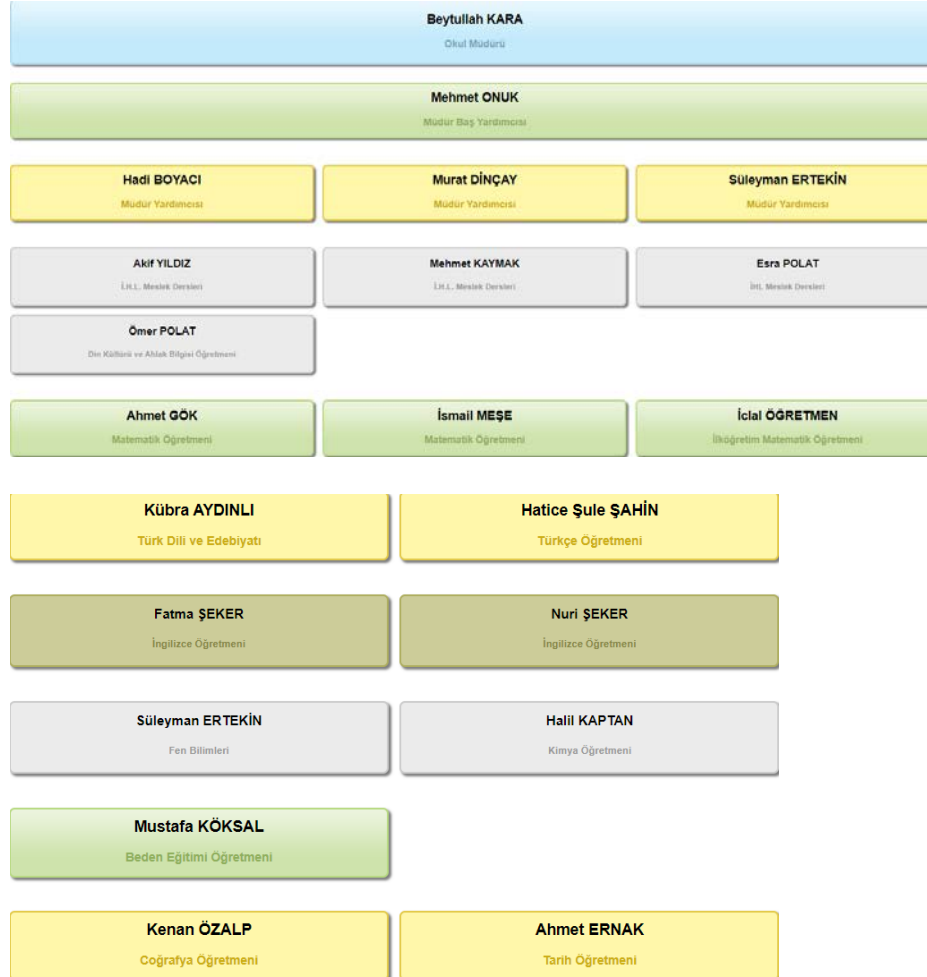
Beytullah KARA
Okul Müdürü

Mehmet ONUK
Müdür Baş Yardımcısı

Hadi BOYACI
Müdür Yardımcısı

Murat DİNÇAY
Müdür Yardımcısı

Süleyman ERTEKİN
Müdür Yardımcısı

Akif YILDIZ
İ.H.L. Meslek Dersleri

Mehmet KAYMAK
İ.H.L. Meslek Dersleri

Esra POLAT
İHL Meslek Dersleri

Ömer POLAT
Din Kültürü ve Ahlak Bilgisi Öğretmeni

Ahmet GÖK
Matematik Öğretmeni

İsmail MEŞE
Matematik Öğretmeni

İclal ÖĞRETMEN
İlköğretim Matematik Öğretmeni

Kübra AYDINLI
Türk Dili ve Edebiyatı

Hatice Şule ŞAHİN
Türkçe Öğretmeni

Fatma ŞEKER
İngilizce Öğretmeni

Nuri ŞEKER
İngilizce Öğretmeni

Süleyman ERTEKİN
Fen Bilimleri

Halil KAPTAN
Kimya Öğretmeni

Mustafa KÖKSAL
Beden Eğitimi Öğretmeni

Kenan ÖZALP
Coğrafya Öğretmeni

Ahmet ERNAK
Tarih Öğretmeni